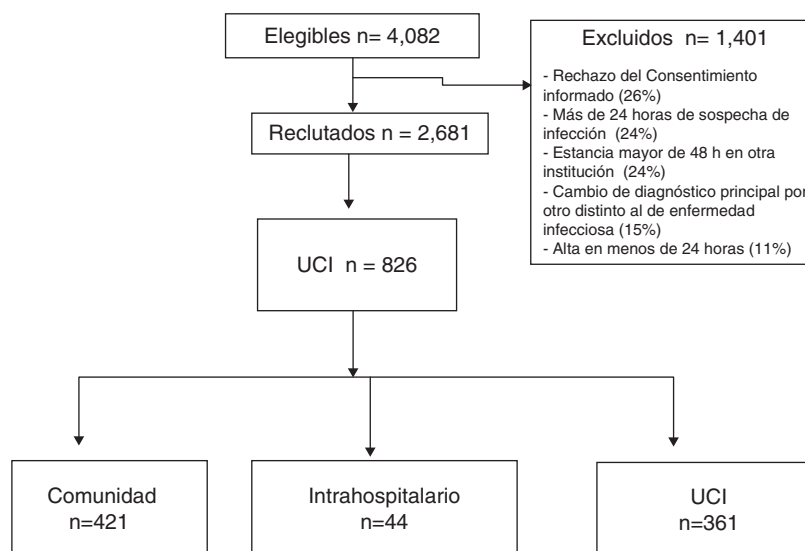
Elegibles n= 4,082

Excluidos n= 1,401

- Rechazo del Consentimiento informado (26%)
- Más de 24 horas de sospecha de infección (24%)
- Estancia mayor de 48 h en otra institución (24%)
- Cambio de diagnóstico principal por otro distinto al de enfermedad infecciosa (15%)
- Alta en menos de 24 horas (11%)

Reclutados n = 2,681

UCI n = 826

Comunidad n=421

Intrahospitalario n=44

UCI n=361